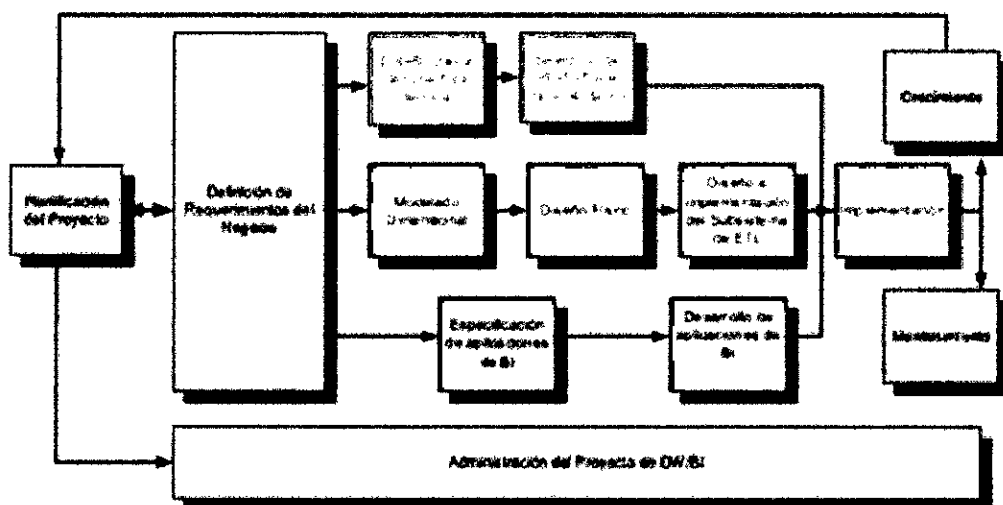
Planificación del Proyecto

Definición de Requerimientos del Negocio

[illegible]

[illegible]

Crecimiento

Modelado Dimensional

Diseño Físico

Diseño e implementación del Subsistema de ETL

Implementación

Especificación de aplicaciones de BI

Desarrollo de aplicaciones de BI

Mantenimiento

Administración del Proyecto de DW/BI